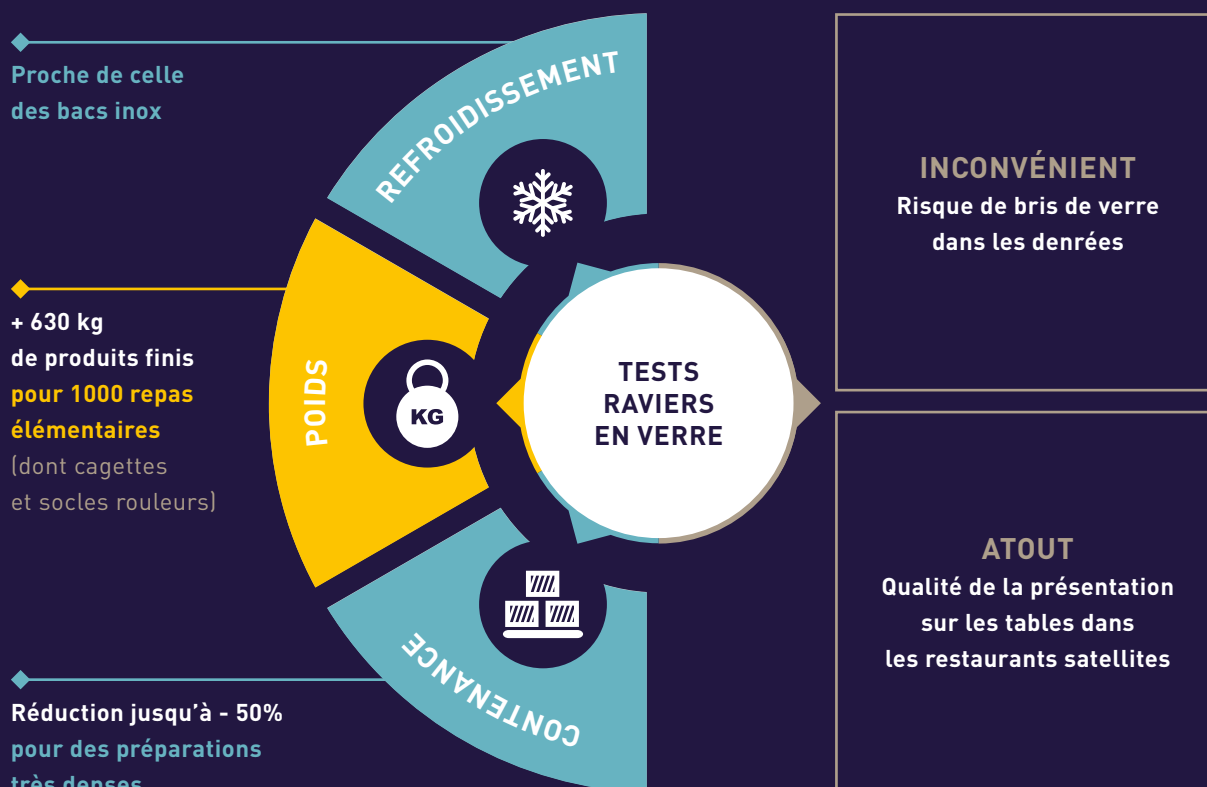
Proche de celle des bacs inox

REFROIDISSEMENT

+ 630 kg
de produits finis
pour 1000 repas élémentaires
(dont cagettes et socles rouleurs)

POIDS

KG

TESTS RAVIERS EN VERRE

CONTENANCE

Réduction jusqu'à - 50%
pour des préparations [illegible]

INCONVÉNIENT
Risque de bris de verre dans les denrées

ATOUT
Qualité de la présentation sur les tables dans les restaurants satellites